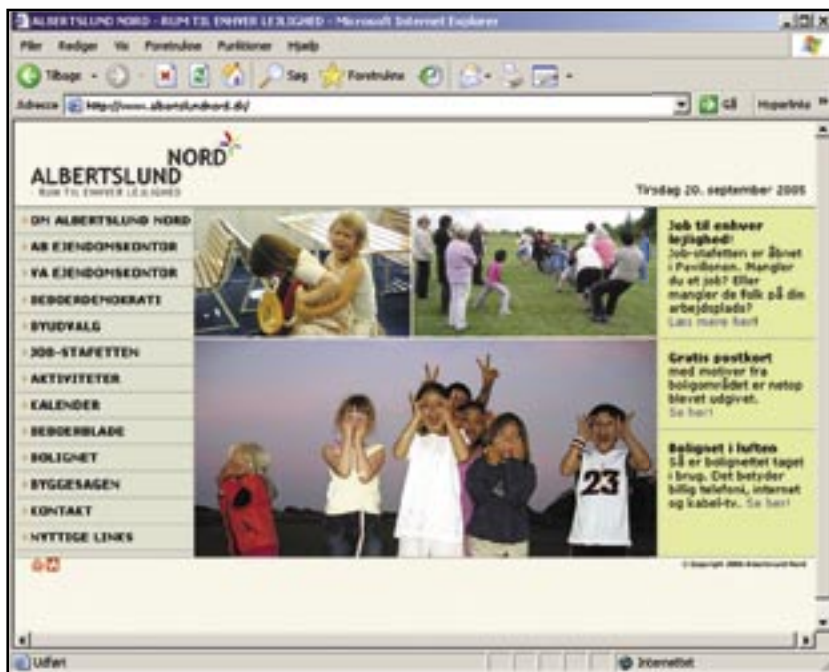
ALBERTSLUND NORD - RUM TIL ENHVER LEJLIGHED - Microsoft Internet Explorer

Filer Rediger Vis Foretrukne Funktioner Hjælp

Tilbage Søg Foretrukne

Adresse http://www.albertslundnord.dk/ Gå Hyperlinks

ALBERTSLUND NORD
- RUM TIL ENHVER LEJLIGHED

Tirsdag 20. september 2005

OM ALBERTSLUND NORD
AB EJENDOMSKONTOR
VA EJENDOMSKONTOR
BEBOERDEMOKRATI
BYUDVALG
JOB-STAFETTEN
AKTIVITETER
KALENDER
BEBOERBLADE
BOLIGNET
BYGGESAGEN
KONTAKT
NYTTIGE LINKS

Job til enhver lejlighed!
Job-stafetten er åbnet i Pavillonen. Mangler du et job? Eller mangler de folk på din arbejdsplads?
Læs mere her!

Gratis postkort
med motiver fra boligområdet er netop blevet udgivet.
Se her!

Bolignet i luften
Så er bolignettet taget i brug. Det betyder billig telefoni, internet og kabel-tv. Se her!

23

© Copyright 2005 Albertslund Nord

Udført

Internettet